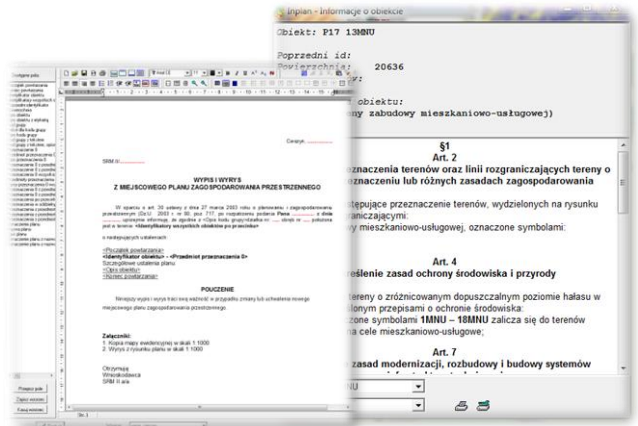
Inplan - Informacje o obiekcie

Obiekt: P17 13MNU

Poprzedni id:
Powierzchnia: 20636

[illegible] obiektu:
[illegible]ny zabudowy mieszkaniowo-usługowej)

§1
Art. 2
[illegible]znaczenia terenów oraz linii rozgraniczających tereny o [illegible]eznaczeniu lub różnych zasadach zagospodarowania

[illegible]stępujące przeznaczenie terenów, wydzielonych na rysunku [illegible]raniczającymi:
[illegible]y mieszkaniowo-usługowej, oznaczone symbolami:

Art. 4
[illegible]eślenie zasad ochrony środowiska i przyrody

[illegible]tereny o zróżnicowanym dopuszczalnym poziomie hałasu w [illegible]lonym przepisami o ochronie środowiska:
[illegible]zone symbolami 1MNU – 18MNU zalicza się do terenów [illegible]na cele mieszkaniowo-usługowe;

Art. 7
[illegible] zasad modernizacji, rozbudowy i budowy systemów

Czerwsk, ..............

SRM III ..............

WYPIS I WYRYS
Z MIEJSCOWEGO PLANU ZAGOSPODAROWANIA PRZESTRZENNEGO

W oparciu o art. 30 ustawy z dnia 27 marca 2003 roku o planowaniu i zagospodarowaniu przestrzennym (Dz.U. 2003 r. nr 80, poz 717, ze zmianami) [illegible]

<Początek powtarzania>
<Identyfikator obiektu> - <Przedmiot przeznaczenia 0>
Szczegółowe ustalenia planu
<Opis obiektu>
<Koniec powtarzania>

POUCZENIE

Niniejszy wypis i wyrys traci swą ważność w przypadku zmiany lub uchwalenia nowego miejscowego planu zagospodarowania przestrzennego.

Załączniki:
1. Kopia mapy ewidencyjnej w skali 1:1000
2. Wyrys z rysunku planu w skali 1:1000

Otrzymują:
Wnioskodawca
SRM III a/a

Przegląd pola
Zapisz wzorzec
Faza wzorzec